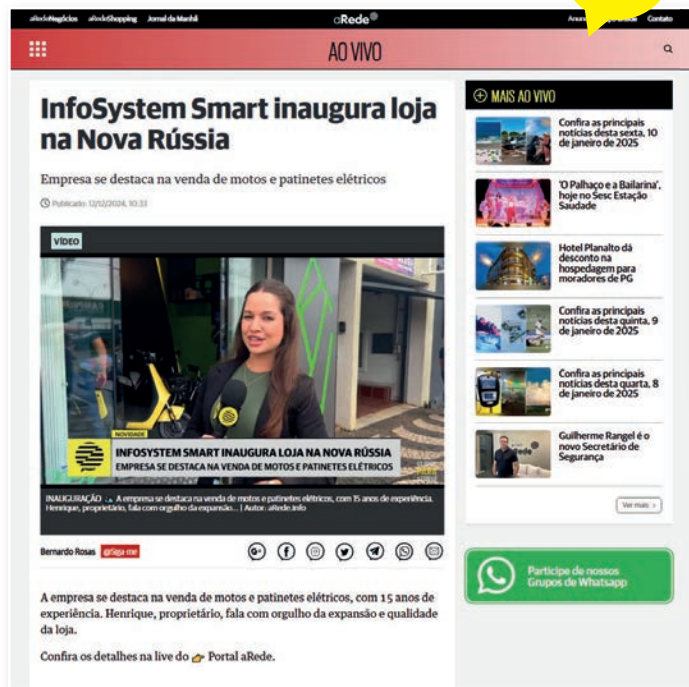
aRedeNegócios aRedeShopping Jornal da Manhã aRede Anun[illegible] Contato

AO VIVO

InfoSystem Smart inaugura loja na Nova Rússia

Empresa se destaca na venda de motos e patinetes elétricos

Publicado: 12/12/2024, 10:33

VÍDEO

NOVIDADE

INFOSYSTEM SMART INAUGURA LOJA NA NOVA RÚSSIA

EMPRESA SE DESTACA NA VENDA DE MOTOS E PATINETES ELÉTRICOS

INAUGURAÇÃO A empresa se destaca na venda de motos e patinetes elétricos, com 15 anos de experiência. Henrique, proprietário, fala com orgulho da expansão... | Autor: aRede.info

Bernardo Rosas @siga-me

A empresa se destaca na venda de motos e patinetes elétricos, com 15 anos de experiência. Henrique, proprietário, fala com orgulho da expansão e qualidade da loja.

Confira os detalhes na live do Portal aRede.

MAIS AO VIVO

Confira as principais notícias desta sexta, 10 de janeiro de 2025

'O Palhaço e a Bailarina', hoje no Sesc Estação Saudade

Hotel Planalto dá desconto na hospedagem para moradores de PG

Confira as principais notícias desta quinta, 9 de janeiro de 2025

Confira as principais notícias desta quarta, 8 de janeiro de 2025

Guilherme Rangel é o novo Secretário de Segurança

Ver mais

Participe de nossos Grupos de Whatsapp